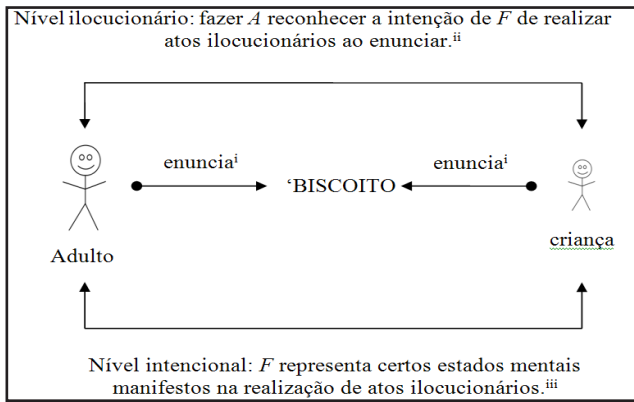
Nível ilocucionário: fazer $A$ reconhecer a intenção de $F$ de realizar atos ilocucionários ao enunciar.$^{ii}$

enuncia$^{i}$

'BISCOITO

enuncia$^{i}$

Adulto

criança

Nível intencional: $F$ representa certos estados mentais manifestos na realização de atos ilocucionários.$^{iii}$